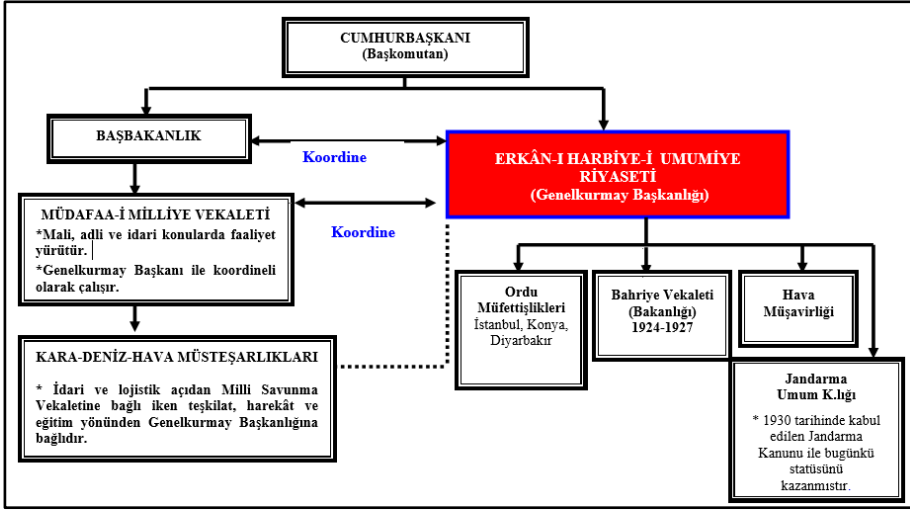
CUMHURBAŞKANI
(Başkomutan)

BAŞBAKANLIK

Koordine

ERKÂN-I HARBİYE-İ UMUMİYE RİYASETİ
(Genelkurmay Başkanlığı)

MÜDAFAA-İ MİLLİYE VEKALETİ
*Mali, adli ve idari konularda faaliyet yürütür.
*Genelkurmay Başkanı ile koordineli olarak çalışır.

Koordine

KARA-DENİZ-HAVA MÜSTEŞARLIKLARI
* İdari ve lojistik açıdan Milli Savunma Vekaletine bağlı iken teşkilat, harekât ve eğitim yönünden Genelkurmay Başkanlığına bağlıdır.

Ordu Müfettişlikleri
İstanbul, Konya, Diyarbakır

Bahriye Vekaleti
(Bakanlığı)
1924-1927

Hava Müşavirliği

Jandarma Umum K.lığı
* 1930 tarihinde kabul edilen Jandarma Kanunu ile bugünkü statüsünü kazanmıştır.